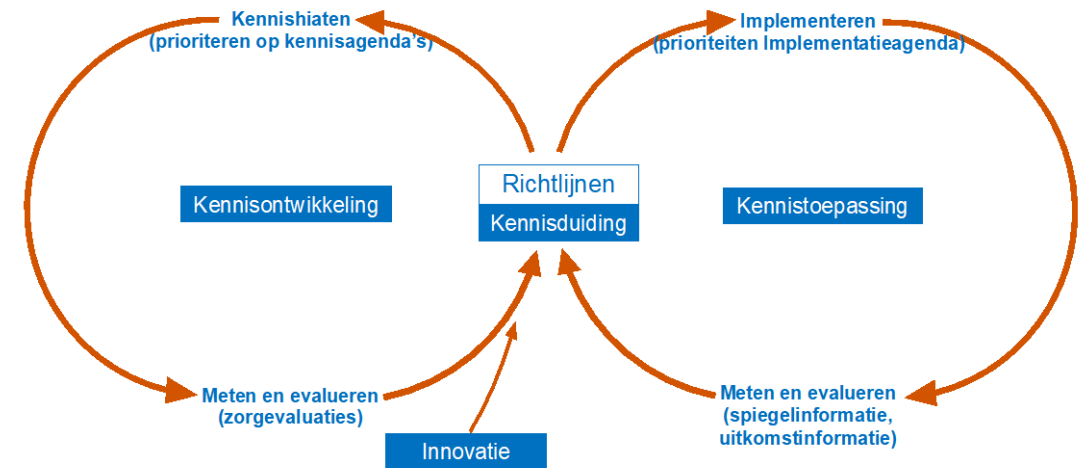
Kennishiaten
(prioriteren op kennisagenda's)

Implementeren
(prioriteiten Implementatieagenda)

Kennisontwikkeling

Richtlijnen

Kennisduiding

Kennistoepassing

Meten en evalueren
(zorgevaluaties)

Innovatie

Meten en evalueren
(spiegelinformatie,
uitkomstinformatie)